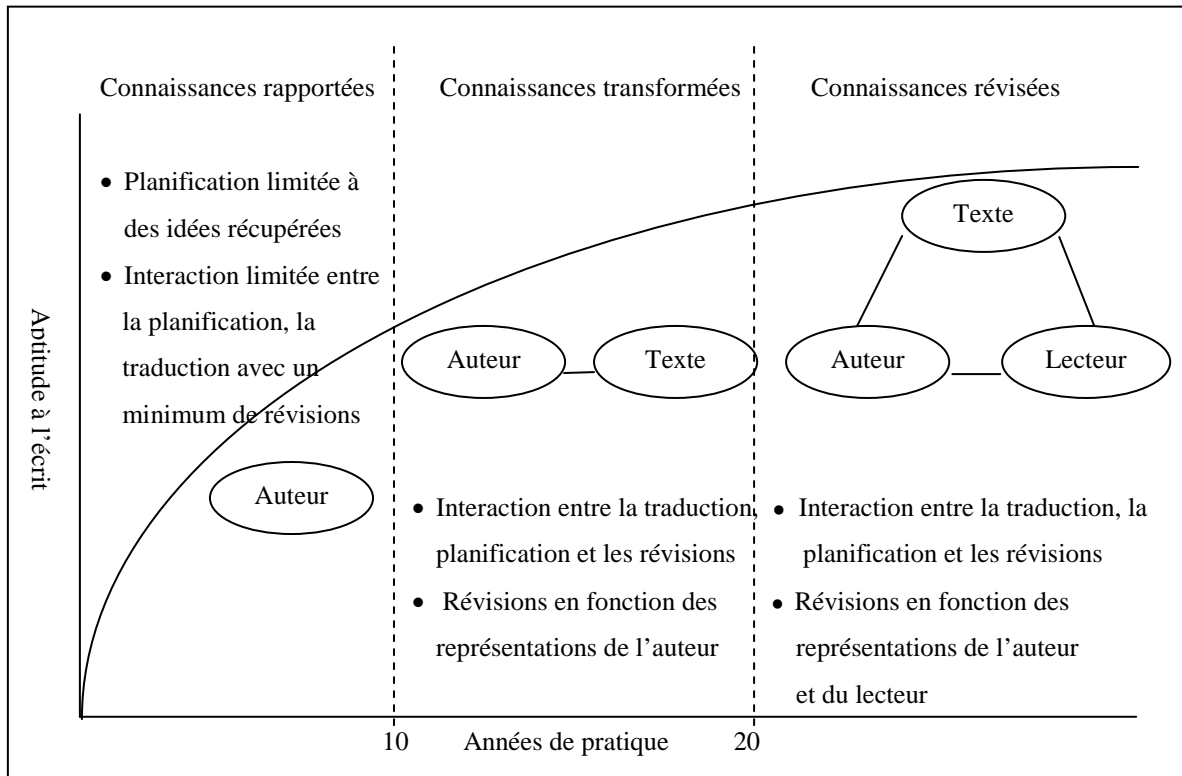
Connaissances rapportées

Connaissances transformées

Connaissances révisées

Aptitude à l'écrit

• Planification limitée à des idées récupérées
• Interaction limitée entre la planification, la traduction avec un minimum de révisions

Auteur

Auteur

Texte

• Interaction entre la traduction, planification et les révisions
• Révisions en fonction des représentations de l'auteur

Texte

Auteur

Lecteur

• Interaction entre la traduction, la planification et les révisions
• Révisions en fonction des représentations de l'auteur et du lecteur

10

Années de pratique

20